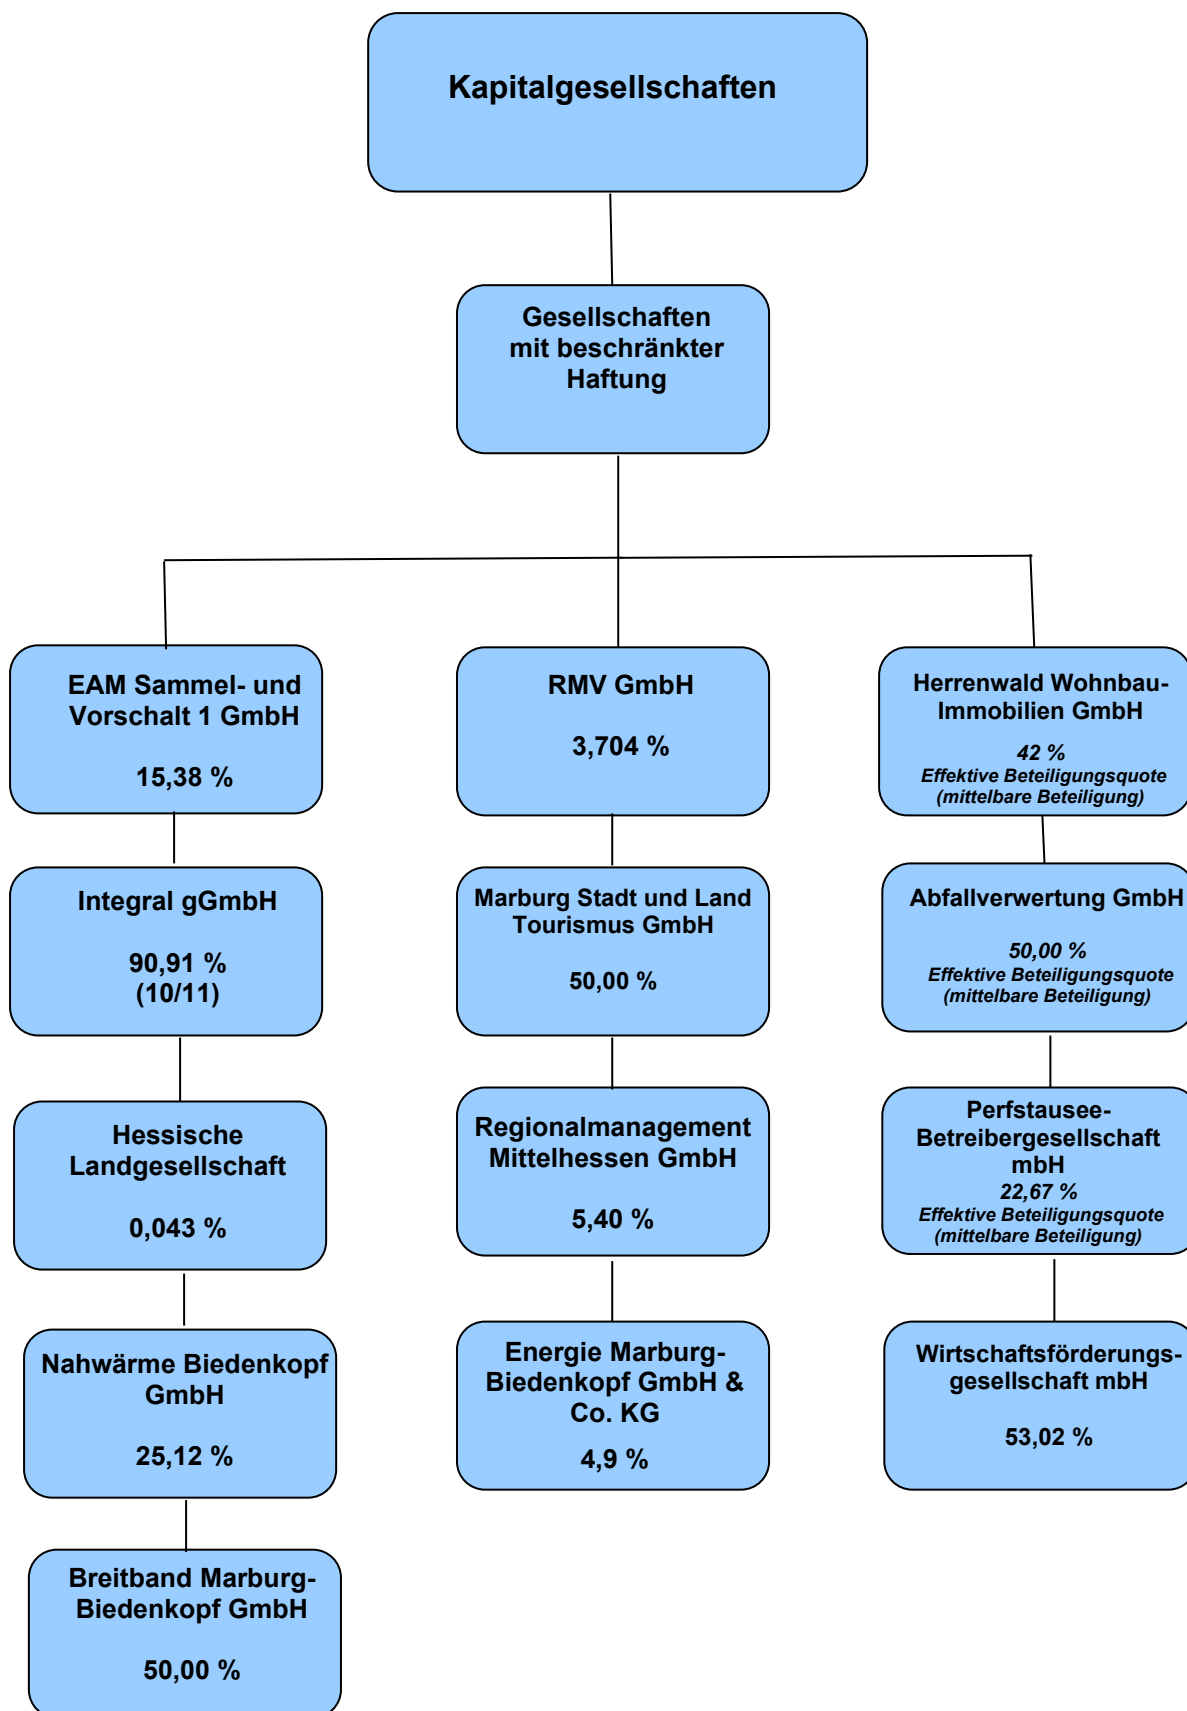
Kapitalgesellschaften

Gesellschaften mit beschränkter Haftung

EAM Sammel- und Vorschalt 1 GmbH

15,38 %

Integral gGmbH

90,91 %
(10/11)

Hessische Landgesellschaft

0,043 %

Nahwärme Biedenkopf GmbH

25,12 %

Breitband Marburg-Biedenkopf GmbH

50,00 %

RMV GmbH

3,704 %

Marburg Stadt und Land Tourismus GmbH

50,00 %

Regionalmanagement Mittelhessen GmbH

5,40 %

Energie Marburg-Biedenkopf GmbH & Co. KG

4,9 %

Herrenwald Wohnbau-Immobilien GmbH

*42 %*
*Effektive Beteiligungsquote (mittelbare Beteiligung)*

Abfallverwertung GmbH

*50,00 %*
*Effektive Beteiligungsquote (mittelbare Beteiligung)*

Perfstausee-Betreibergesellschaft mbH
*22,67 %*
*Effektive Beteiligungsquote (mittelbare Beteiligung)*

Wirtschaftsförderungsgesellschaft mbH

53,02 %